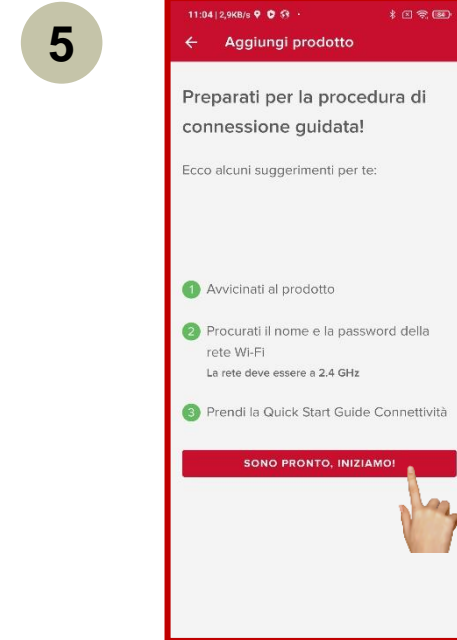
5

11:04 | 2,9KB/s

Aggiungi prodotto

Preparati per la procedura di connessione guidata!

Ecco alcuni suggerimenti per te:

1 Avvicinati al prodotto

2 Procurati il nome e la password della rete Wi-Fi
La rete deve essere a 2.4 GHz

3 Prendi la Quick Start Guide Connettività

SONO PRONTO, INIZIAMO!